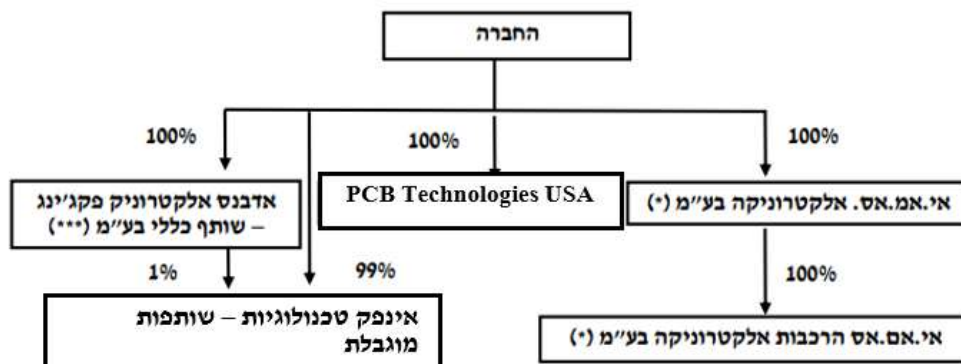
החברה

100%

100%

100%

אי.אמ.אס. אלקטרוניקה בע"מ (*)

PCB Technologies USA

אדבנס אלקטרוניק פקג'ינג – שותף כללי בע"מ (***)

100%

1%

99%

אי.אמ.אס הרכבות אלקטרוניקה בע"מ (*)

אינפק טכנולוגיות – שותפות מוגבלת